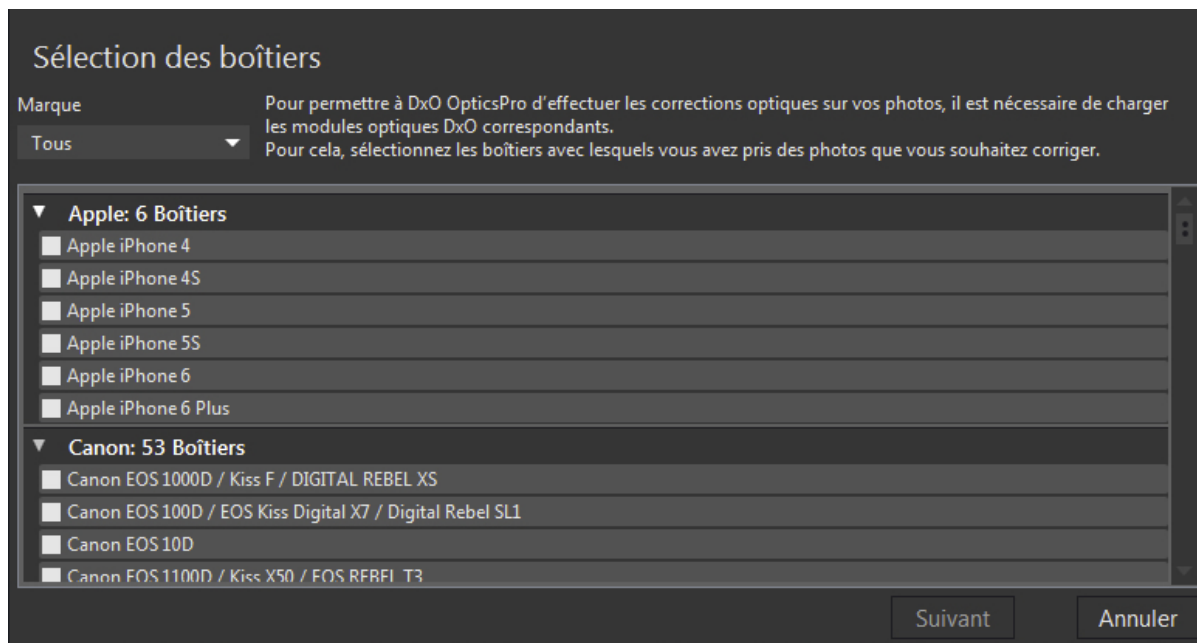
Sélection des boîtiers

Marque

Tous

Pour permettre à DxO OpticsPro d'effectuer les corrections optiques sur vos photos, il est nécessaire de charger les modules optiques DxO correspondants.
Pour cela, sélectionnez les boîtiers avec lesquels vous avez pris des photos que vous souhaitez corriger.

Apple: 6 Boîtiers

Apple iPhone 4

Apple iPhone 4S

Apple iPhone 5

Apple iPhone 5S

Apple iPhone 6

Apple iPhone 6 Plus

Canon: 53 Boîtiers

Canon EOS 1000D / Kiss F / DIGITAL REBEL XS

Canon EOS 100D / EOS Kiss Digital X7 / Digital Rebel SL1

Canon EOS 10D

Canon EOS 1100D / Kiss X50 / EOS REBEL T3

Suivant

Annuler